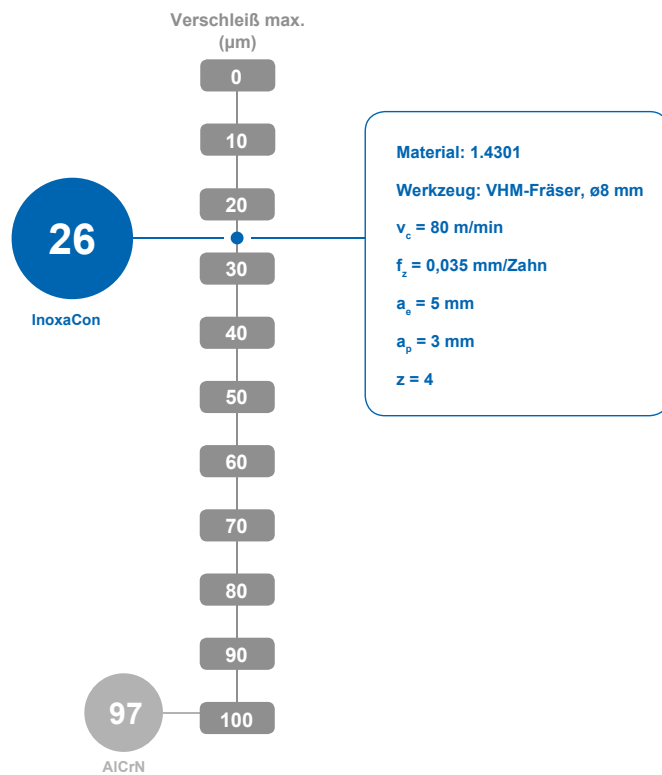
Verschleiß max. (µm)

0

10

20

26

InoxaCon

30

40

50

60

70

80

90

97

AlCrN

100

Material: 1.4301

Werkzeug: VHM-Fräser, ø8 mm

$v_c$ = 80 m/min

$f_z$ = 0,035 mm/Zahn

$a_e$ = 5 mm

$a_p$ = 3 mm

z = 4